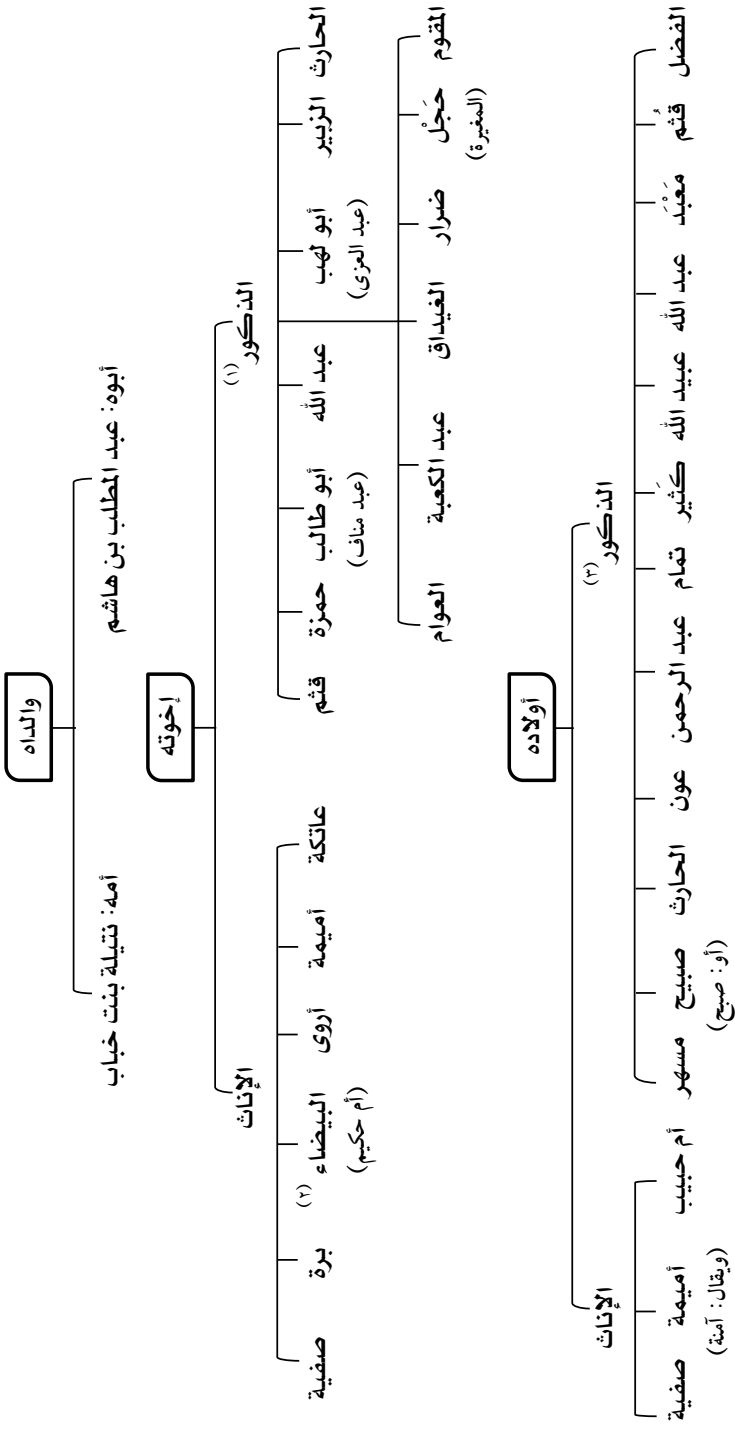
والداه

أبوه: عبد المطلب بن هاشم

أمه: نتيلة بنت خباب

إخوته

الذكور $^{(1)}$

الحارث
الزبير
أبو لهب (عبد العزى)
عبد الله
أبو طالب (عبد مناف)
حمزة
قثم
القوم
حَجْل (المغيرة)
ضرار
الغيداق
عبد الكعبة
العوام

الإناث

عاتكة
أميمة
أروى
البيضاء $^{(2)}$ (أم حكيم)
برة
صفية

أولاده

الذكور $^{(3)}$

الفضل
قثم
معْبَد
عبد الله
عبيد الله
كثير
تمام
عبد الرحمن
عون
الحارث
صبيح (أو: صبح)
مسهر

الإناث

أم حبيب
أميمة (ويقال: آمنة)
صفية